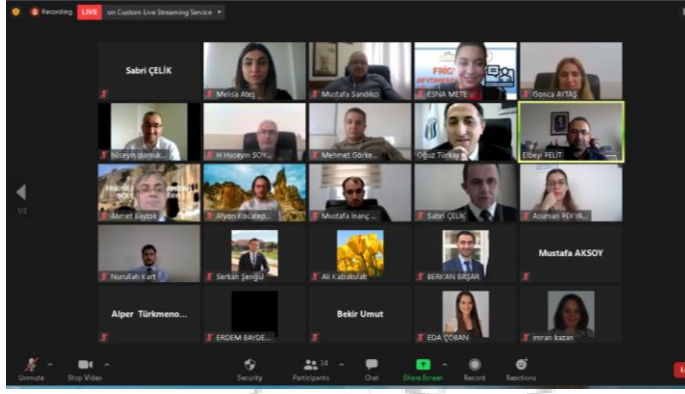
Recording LIVE on Custom Live Streaming Service

Sabri ÇELİK
Melisa Ateş
Mustafa Sandıkçı
ESNA METE
Gonca AYTAŞ
Hüseyin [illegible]
H Hüseyin SOY...
Mehmet Görke...
Oğuz Türkay
Elbeyi PELİT
Ahmet Baytok
Afyon Kocatep...
Mustafa İnanç...
Sabri ÇELİK
Asuman PEKYA...
Nurullah Kart
Serkan Şengül
Ali Kabakulak
BERKAN BAŞAR
Mustafa AKSOY
Alper Türkmeno...
ERDEM BAYDE...
Bekir Umut
EDA ÇOBAN
imran kazan

1/2

Unmute
Stop Video
Security
Participants 14
Chat
Share Screen
Record
Reactions